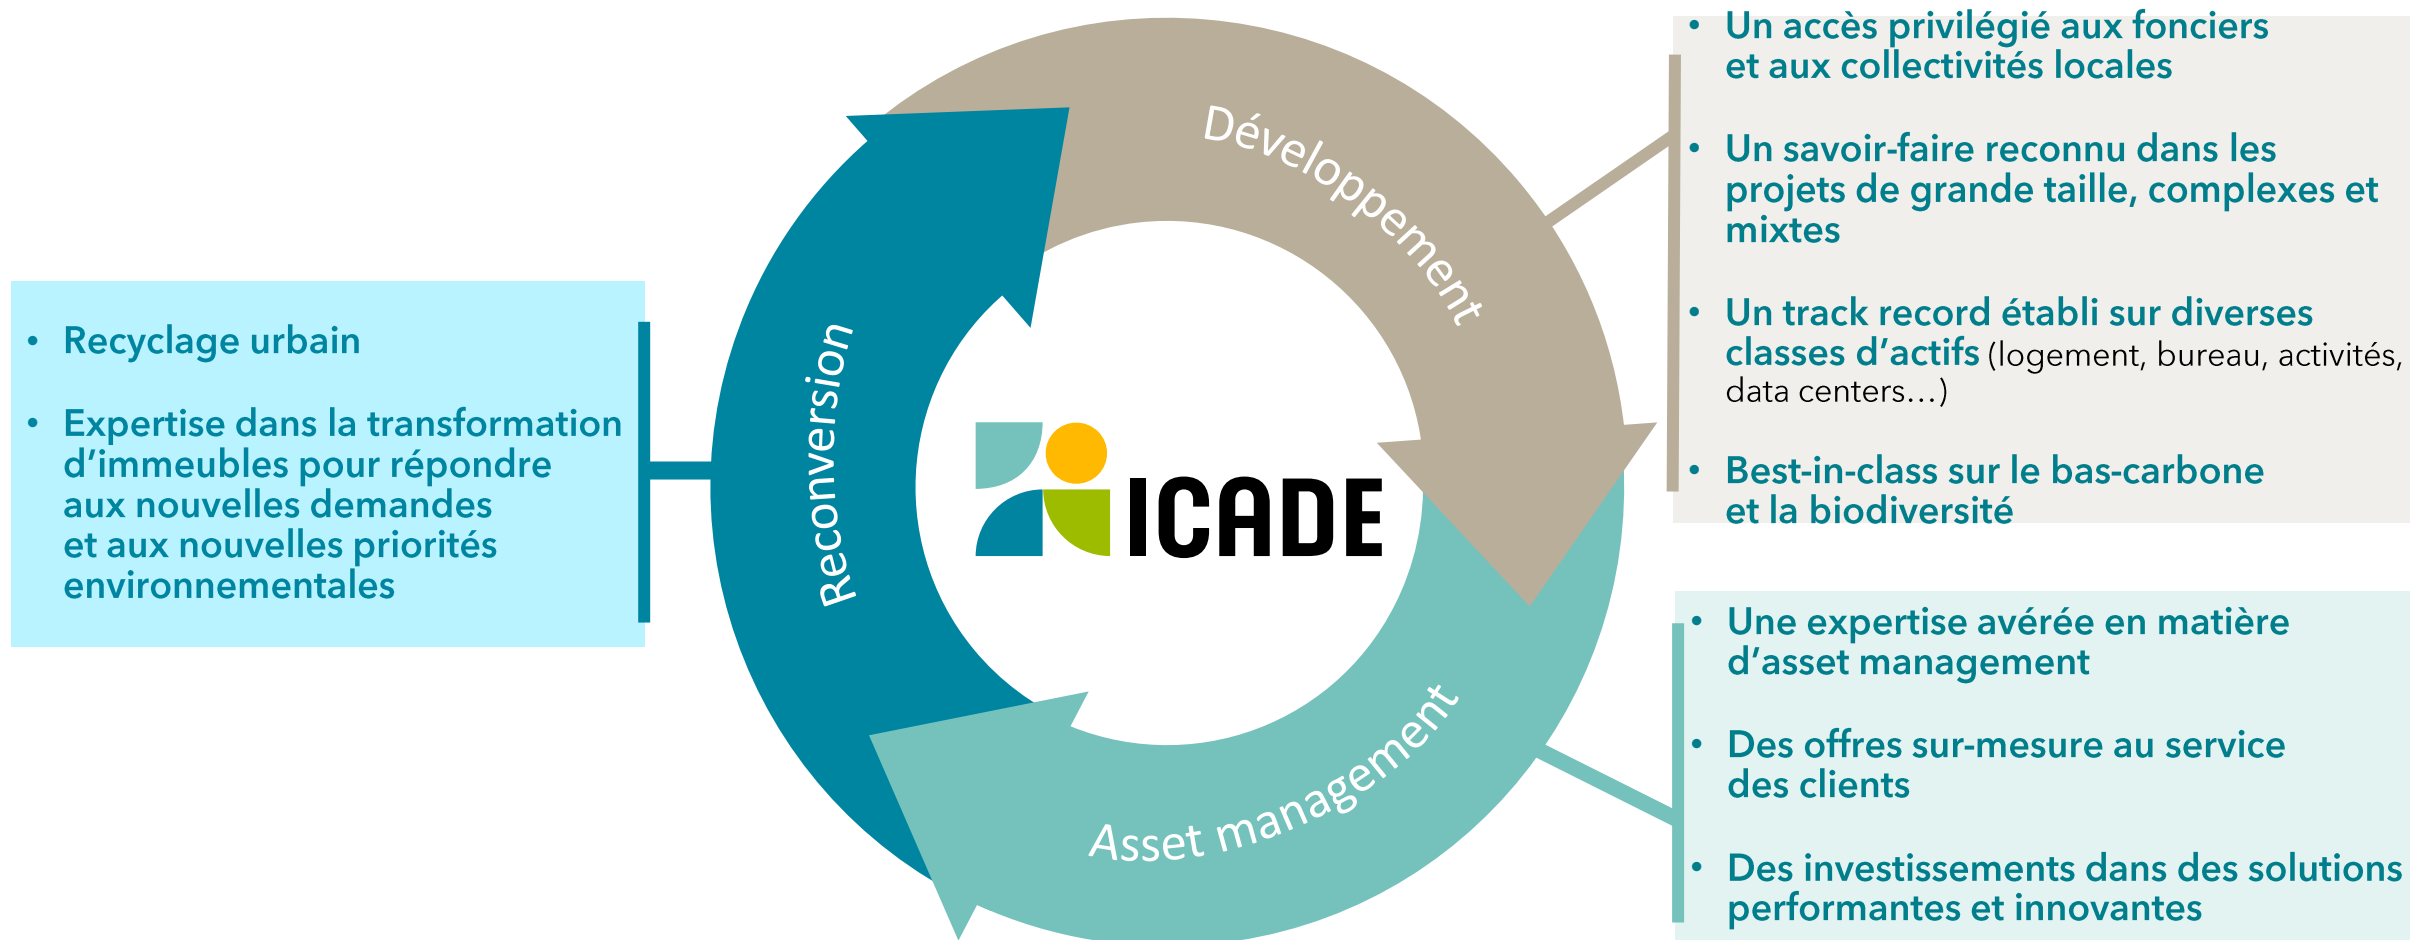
• Recyclage urbain

• Expertise dans la transformation d'immeubles pour répondre aux nouvelles demandes et aux nouvelles priorités environnementales

Reconversion

Développement

ICADE

Asset management

• Un accès privilégié aux fonciers et aux collectivités locales

• Un savoir-faire reconnu dans les projets de grande taille, complexes et mixtes

• Un track record établi sur diverses classes d'actifs (logement, bureau, activités, data centers…)

• Best-in-class sur le bas-carbone et la biodiversité

• Une expertise avérée en matière d'asset management

• Des offres sur-mesure au service des clients

• Des investissements dans des solutions performantes et innovantes